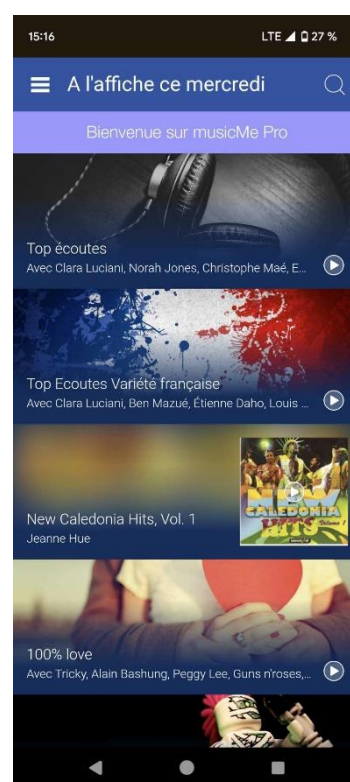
15:16
LTE 27 %

A l'affiche ce mercredi

Bienvenue sur musicMe Pro

Top écoutes
Avec Clara Luciani, Norah Jones, Christophe Maé, E...

Top Ecoutes Variété française
Avec Clara Luciani, Ben Mazué, Étienne Daho, Louis ...

New Caledonia Hits, Vol. 1
Jeanne Hue

NEW CALEDONIA HITS Volume 1

100% love
Avec Tricky, Alain Bashung, Peggy Lee, Guns n'roses,...